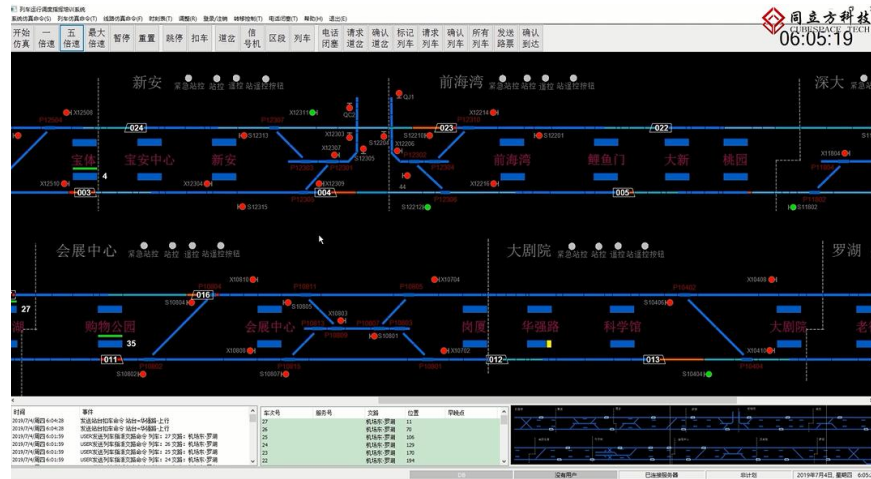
列车运行调度指挥培训系统

系统仿真命令(S) 列车仿真命令(T) 线路仿真命令(L) 时刻表(T) 调整(R) 登录/注销 转移控制(T) 电话闭塞(T) 帮助(H) 退出(E)

开始仿真 一倍速 五倍速 最大倍速 暂停 重置 跳停 扣车 退出 信号机 区段 列车 电话闭塞 请求退出 确认退出 标记列车 请求列车 确认列车 所有列车 发送路票 确认到达

同立方科技 CUBESPACE TECH

06:05:19

新安 紧急站控 站控 遥控 站遥控按钮

前海湾 紧急站控 站控 遥控 站遥控按钮

深大

X12508 P12604 024 X12311 QC2 X12303 S12313 P12302 QJ1 X12214 P12214 S12201 023 022 X12307 S12305 S12204 X12206 S12101

宝体 宝安中心 新安 前海湾 鲤鱼门 大新 桃园

4 X12510 X12304 003 004 X12309 P12308 44 X12216 005 S12315 S12123 S11802 X11804

会展中心 紧急站控 站控 遥控 站遥控按钮

大剧院 紧急站控 站控 遥控 站遥控按钮

罗湖

X10810 X10704 S10804 016 S10406 X10409 27 X10803 S10801

购物公园 会展中心 岗厦 华强路 科学馆 大剧院

35 011 X10608 X10702 012 013 S10410 S10602 P10602 S10807 S10404

| 时间 | 事件 |
|---|---|
| 2019/7/4周四 6:04:28 | 发送站台扣车命令 站台=华强路-上行 |
| 2019/7/4周四 6:04:28 | 发送站台扣车命令 站台=华强路-上行 |
| 2019/7/4周四 6:01:59 | USER发送列车指派交路命令 列车: 27 交路: 机场东-罗湖 |
| 2019/7/4周四 6:01:59 | USER发送列车指派交路命令 列车: 26 交路: 机场东-罗湖 |
| 2019/7/4周四 6:01:59 | USER发送列车指派交路命令 列车: 25 交路: 机场东-罗湖 |
| 2019/7/4周四 6:01:59 | USER发送列车指派交路命令 列车: 24 交路: 机场东-罗湖 |

| 车次号 | 服务号 | 交路 | 位置 | 早晚点 |
|---|---|---|---|---|
| 27 | | 机场东-罗湖 | 11 | |
| 26 | | 机场东-罗湖 | 76 | |
| 25 | | 机场东-罗湖 | 106 | |
| 24 | | 机场东-罗湖 | 129 | |
| 23 | | 机场东-罗湖 | 170 | |
| 22 | | 机场东-罗湖 | 194 | |

没有用户 已连接服务器 

2019年7月4日, 星期四 6:05